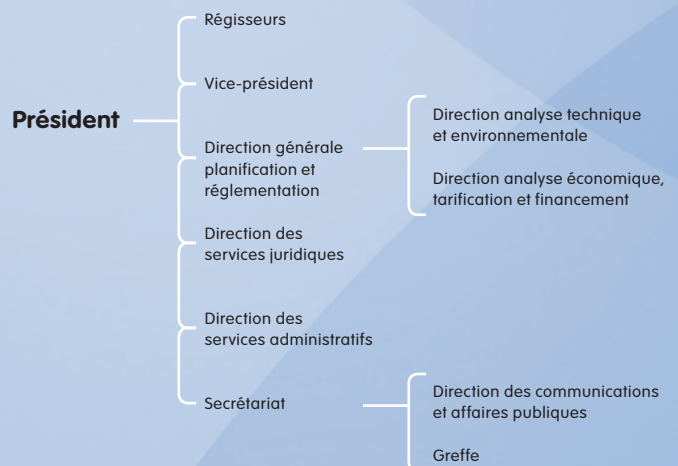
Président

Régisseurs

Vice-président

Direction générale planification et réglementation

Direction analyse technique et environnementale

Direction analyse économique, tarification et financement

Direction des services juridiques

Direction des services administratifs

Secrétariat

Direction des communications et affaires publiques

Greffe